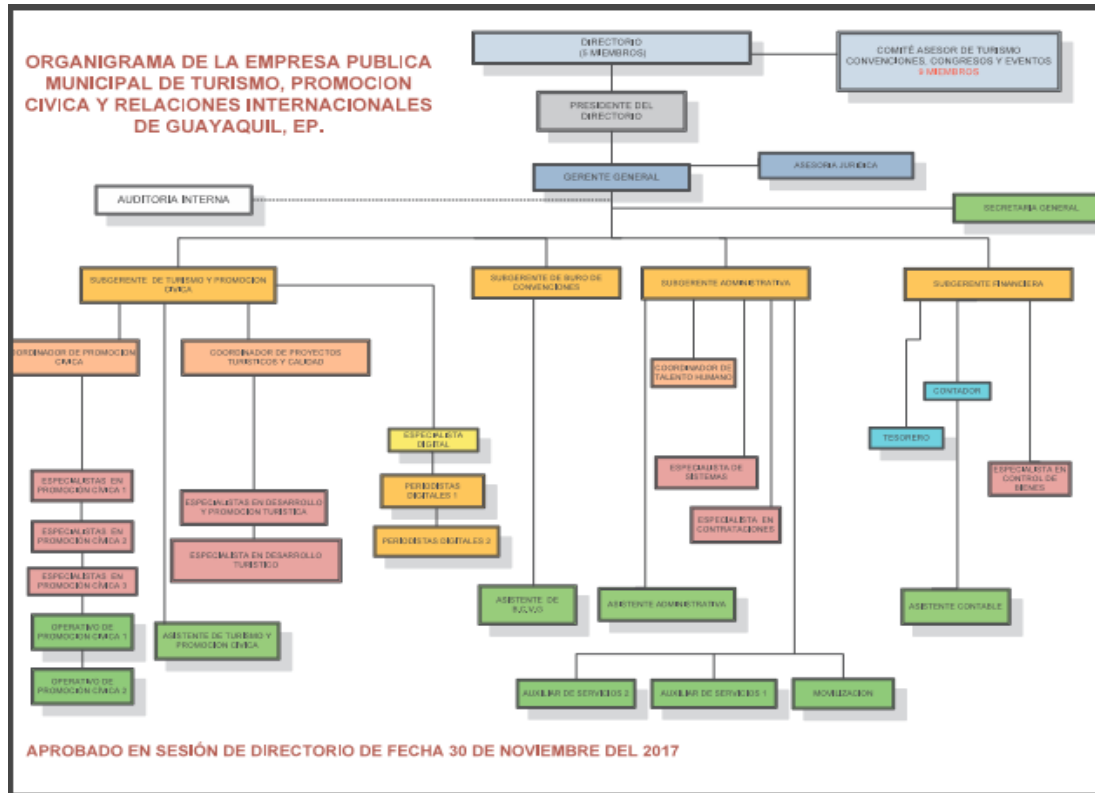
ORGANIGRAMA DE LA EMPRESA PUBLICA MUNICIPAL DE TURISMO, PROMOCION CIVICA Y RELACIONES INTERNACIONALES DE GUAYAQUIL, EP.

DIRECTORIO
(5 MIEMBROS)

COMITÉ ASESOR DE TURISMO CONVENCIONES, CONGRESOS Y EVENTOS
9 MIEMBROS

PRESIDENTE DEL DIRECTORIO

GERENTE GENERAL

ASESORIA JURIDICA

AUDITORIA INTERNA

SECRETARIA GENERAL

SUBGERENTE DE TURISMO Y PROMOCION CIVICA

SUBGERENTE DE BURO DE CONVENCIONES

SUBGERENTE ADMINISTRATIVA

SUBGERENTE FINANCIERA

ORDINADOR DE PROMOCION CIVICA

COORDINADOR DE PROYECTOS TURISTICOS Y CALIDAD

COORDINADOR DE TALENTO HUMANO

CONTADOR

TESORERO

ESPECIALISTA DIGITAL

PERIODISTAS DIGITALES 1

PERIODISTAS DIGITALES 2

ESPECIALISTAS EN PROMOCION CIVICA 1

ESPECIALISTAS EN PROMOCION CIVICA 2

ESPECIALISTAS EN PROMOCION CIVICA 3

ESPECIALISTAS EN DESARROLLO Y PROMOCION TURISTICA

ESPECIALISTA EN DESARROLLO TURISTICO

ESPECIALISTA DE SISTEMAS

ESPECIALISTA EN CONTRATACIONES

ESPECIALISTA EN CONTROL DE BIENES

OPERATIVO DE PROMOCION CIVICA 1

OPERATIVO DE PROMOCION CIVICA 2

ASISTENTE DE TURISMO Y PROMOCION CIVICA

ASISTENTE DE B.C.V.G

ASISTENTE ADMINISTRATIVA

ASISTENTE CONTABLE

AUXILIAR DE SERVICIOS 2

AUXILIAR DE SERVICIOS 1

MOVILIZACION

APROBADO EN SESIÓN DE DIRECTORIO DE FECHA 30 DE NOVIEMBRE DEL 2017